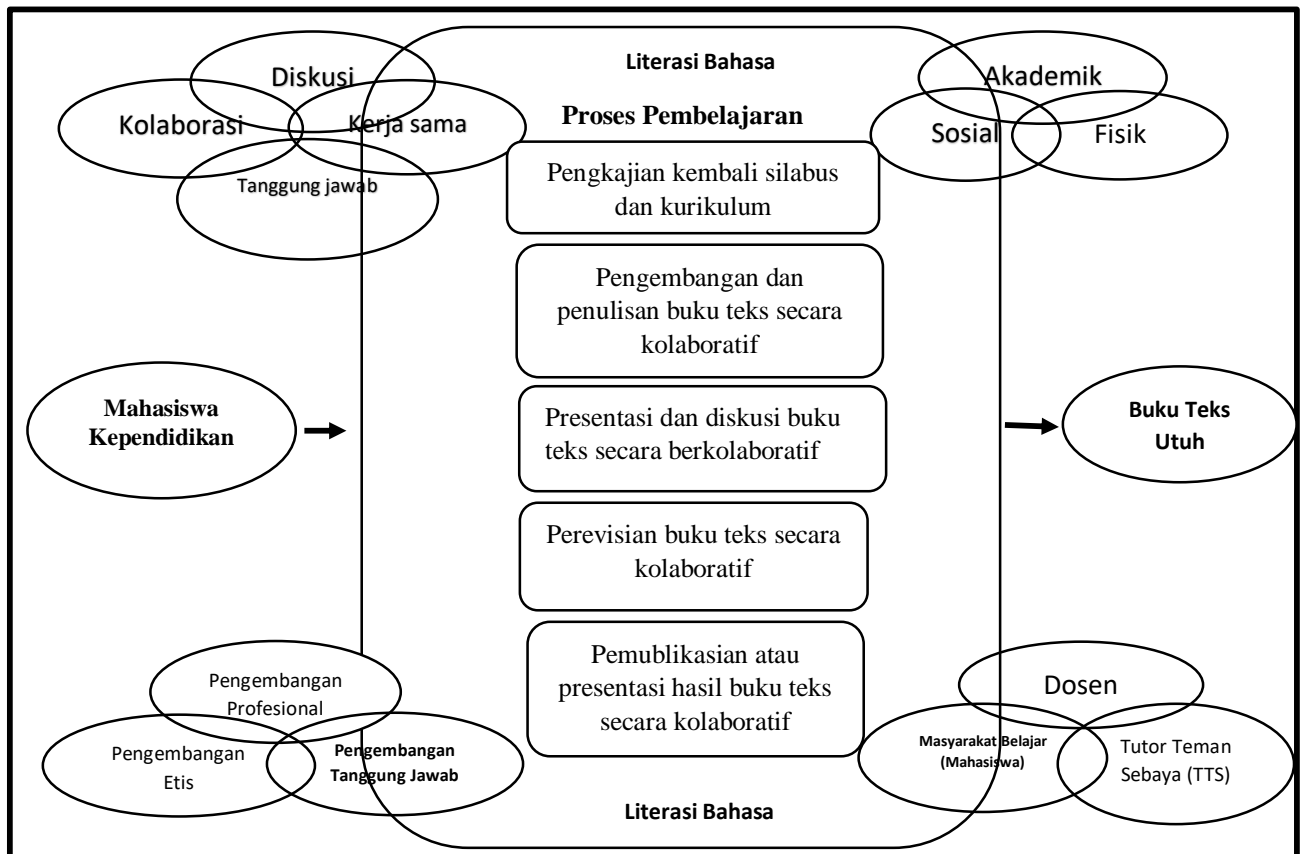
Diskusi

Kolaborasi

Kerja sama

Tanggung jawab

Literasi Bahasa

Proses Pembelajaran

Akademik

Sosial

Fisik

Pengkajian kembali silabus dan kurikulum

Pengembangan dan penulisan buku teks secara kolaboratif

Mahasiswa Kependidikan

Presentasi dan diskusi buku teks secara berkolaboratif

Buku Teks Utuh

Perevisian buku teks secara kolaboratif

Pemublikasian atau presentasi hasil buku teks secara kolaboratif

Pengembangan Profesional

Pengembangan Etis

Pengembangan Tanggung Jawab

Dosen

Masyarakat Belajar (Mahasiswa)

Tutor Teman Sebaya (TTS)

Literasi Bahasa